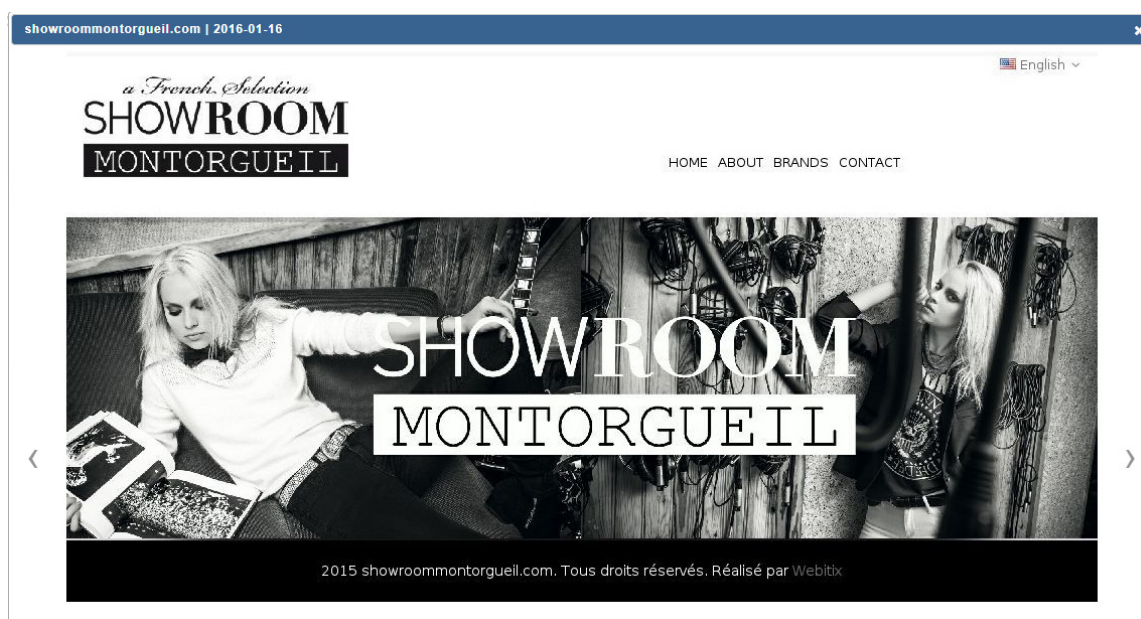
showroommontorgueil.com | 2016-01-16

English

a French Selection
SHOWROOM
MONTORGUEIL

HOME ABOUT BRANDS CONTACT

SHOWROOM
MONTORGUEIL

‹

›

2015 showroommontorgueil.com. Tous droits réservés. Réalisé par Webitix